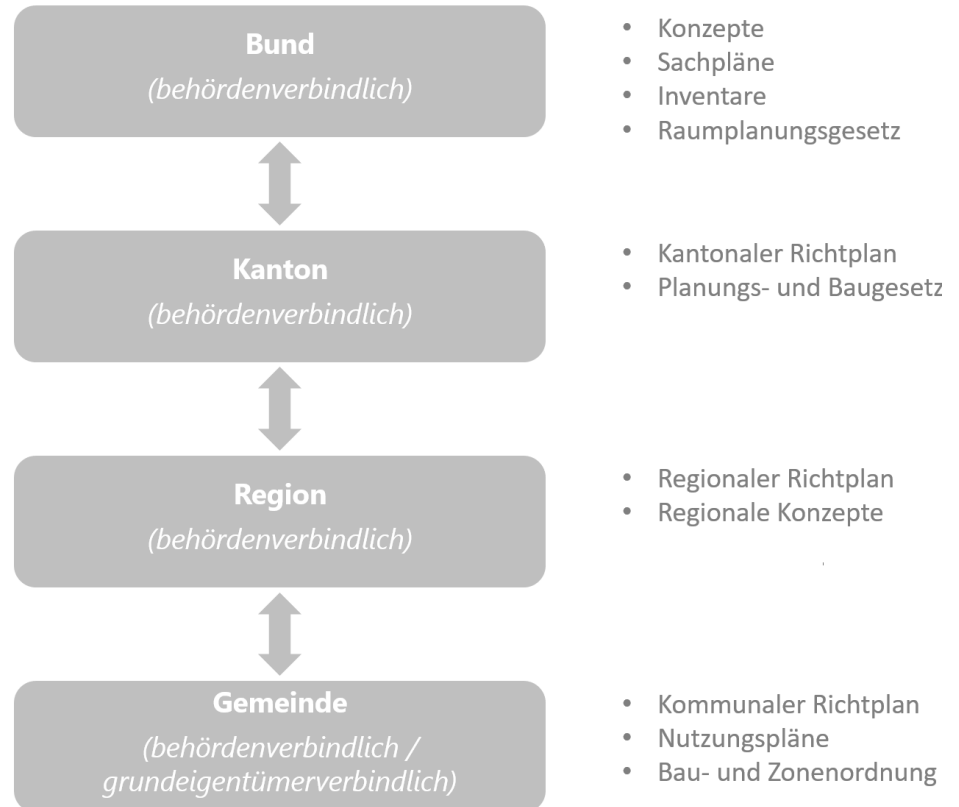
Bund
(behördenverbindlich)

- Konzepte
- Sachpläne
- Inventare
- Raumplanungsgesetz

Kanton
(behördenverbindlich)

- Kantonaler Richtplan
- Planungs- und Baugesetz

Region
(behördenverbindlich)

- Regionaler Richtplan
- Regionale Konzepte

Gemeinde
(behördenverbindlich / grundeigentümerverbindlich)

- Kommunaler Richtplan
- Nutzungspläne
- Bau- und Zonenordnung